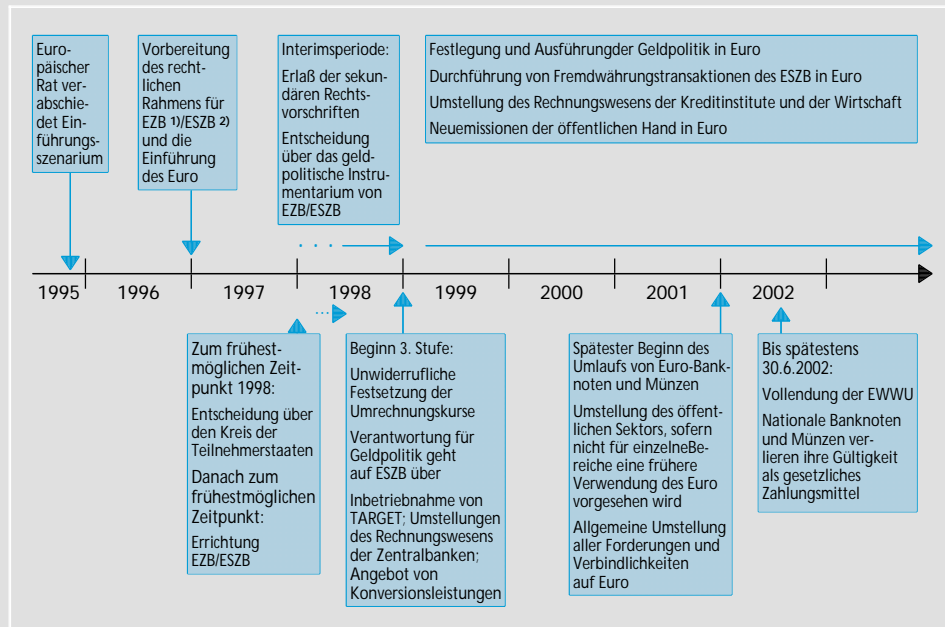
Europäischer Rat verabschiedet Einführungsszenarium

Vorbereitung des rechtlichen Rahmens für EZB $^{1)}$/ESZB $^{2)}$ und die Einführung des Euro

Interimsperiode:

Erlaß der sekundären Rechtsvorschriften

Entscheidung über das geldpolitische Instrumentarium von EZB/ESZB

Festlegung und Ausführungder Geldpolitik in Euro

Durchführung von Fremdwährungstransaktionen des ESZB in Euro

Umstellung des Rechnungswesens der Kreditinstitute und der Wirtschaft

Neuemissionen der öffentlichen Hand in Euro

1995 1996 1997 1998 1999 2000 2001 2002

Zum frühestmöglichen Zeitpunkt 1998:

Entscheidung über den Kreis der Teilnehmerstaaten

Danach zum frühestmöglichen Zeitpunkt:

Errichtung EZB/ESZB

Beginn 3. Stufe:

Unwiderrufliche Festsetzung der Umrechnungskurse

Verantwortung für Geldpolitik geht auf ESZB über

Inbetriebnahme von TARGET; Umstellungen des Rechnungswesens der Zentralbanken; Angebot von Konversionsleistungen

Spätester Beginn des Umlaufs von Euro-Banknoten und Münzen

Umstellung des öffentlichen Sektors, sofern nicht für einzelneBereiche eine frühere Verwendung des Euro vorgesehen wird

Allgemeine Umstellung aller Forderungen und Verbindlichkeiten auf Euro

Bis spätestens 30.6.2002:

Vollendung der EWWU

Nationale Banknoten und Münzen verlieren ihre Gültigkeit als gesetzliches Zahlungsmittel